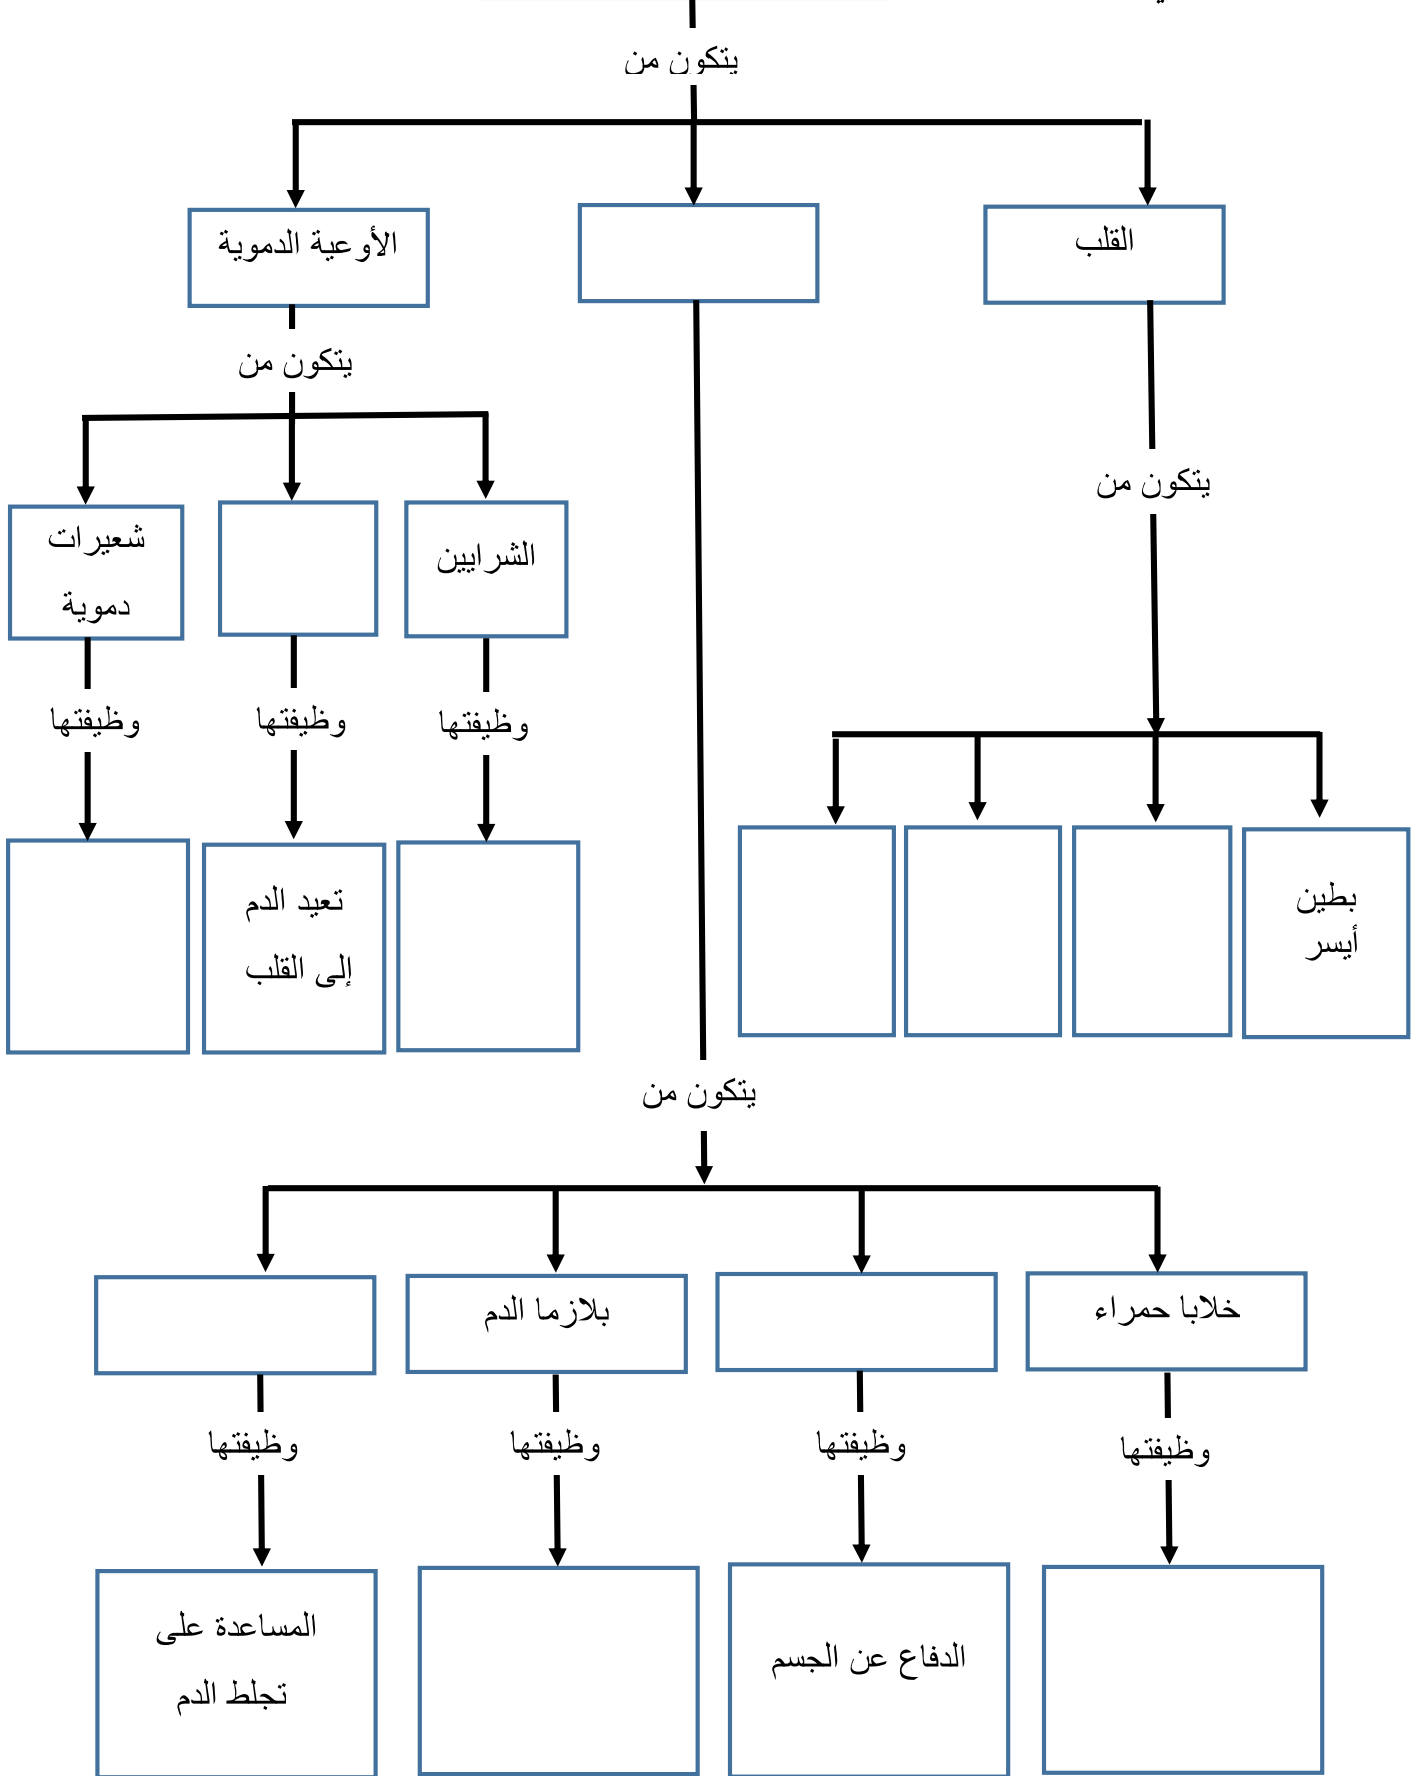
يتكون من

القلب

الأوعية الدموية

يتكون من

يتكون من

الشرايين

شعيرات دموية

وظيفتها

وظيفتها

وظيفتها

تعيد الدم إلى القلب

بطين أيسر

يتكون من

خلايا حمراء

بلازما الدم

وظيفتها

وظيفتها

وظيفتها

وظيفتها

المساعدة على تجلط الدم

الدفاع عن الجسم